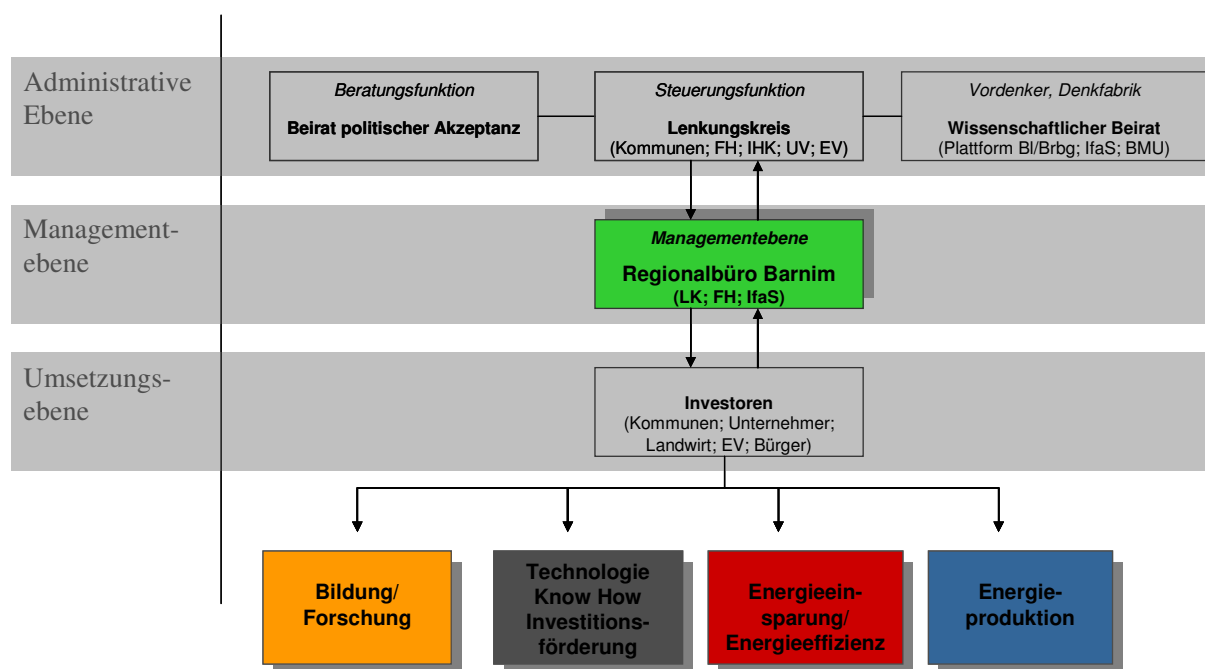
Administrative Ebene

Beratungsfunktion
Beirat politischer Akzeptanz

Steuerungsfunktion
Lenkungskreis
(Kommunen; FH; IHK; UV; EV)

Vordenker, Denkfabrik
Wissenschaftlicher Beirat
(Plattform Bl/Brbg; IfaS; BMU)

Management-ebene

Managementebene
Regionalbüro Barnim
(LK; FH; IfaS)

Umsetzungs-ebene

Investoren
(Kommunen; Unternehmer; Landwirt; EV; Bürger)

Bildung/ Forschung

Technologie Know How Investitionsförderung

Energieeinsparung/ Energieeffizienz

Energieproduktion